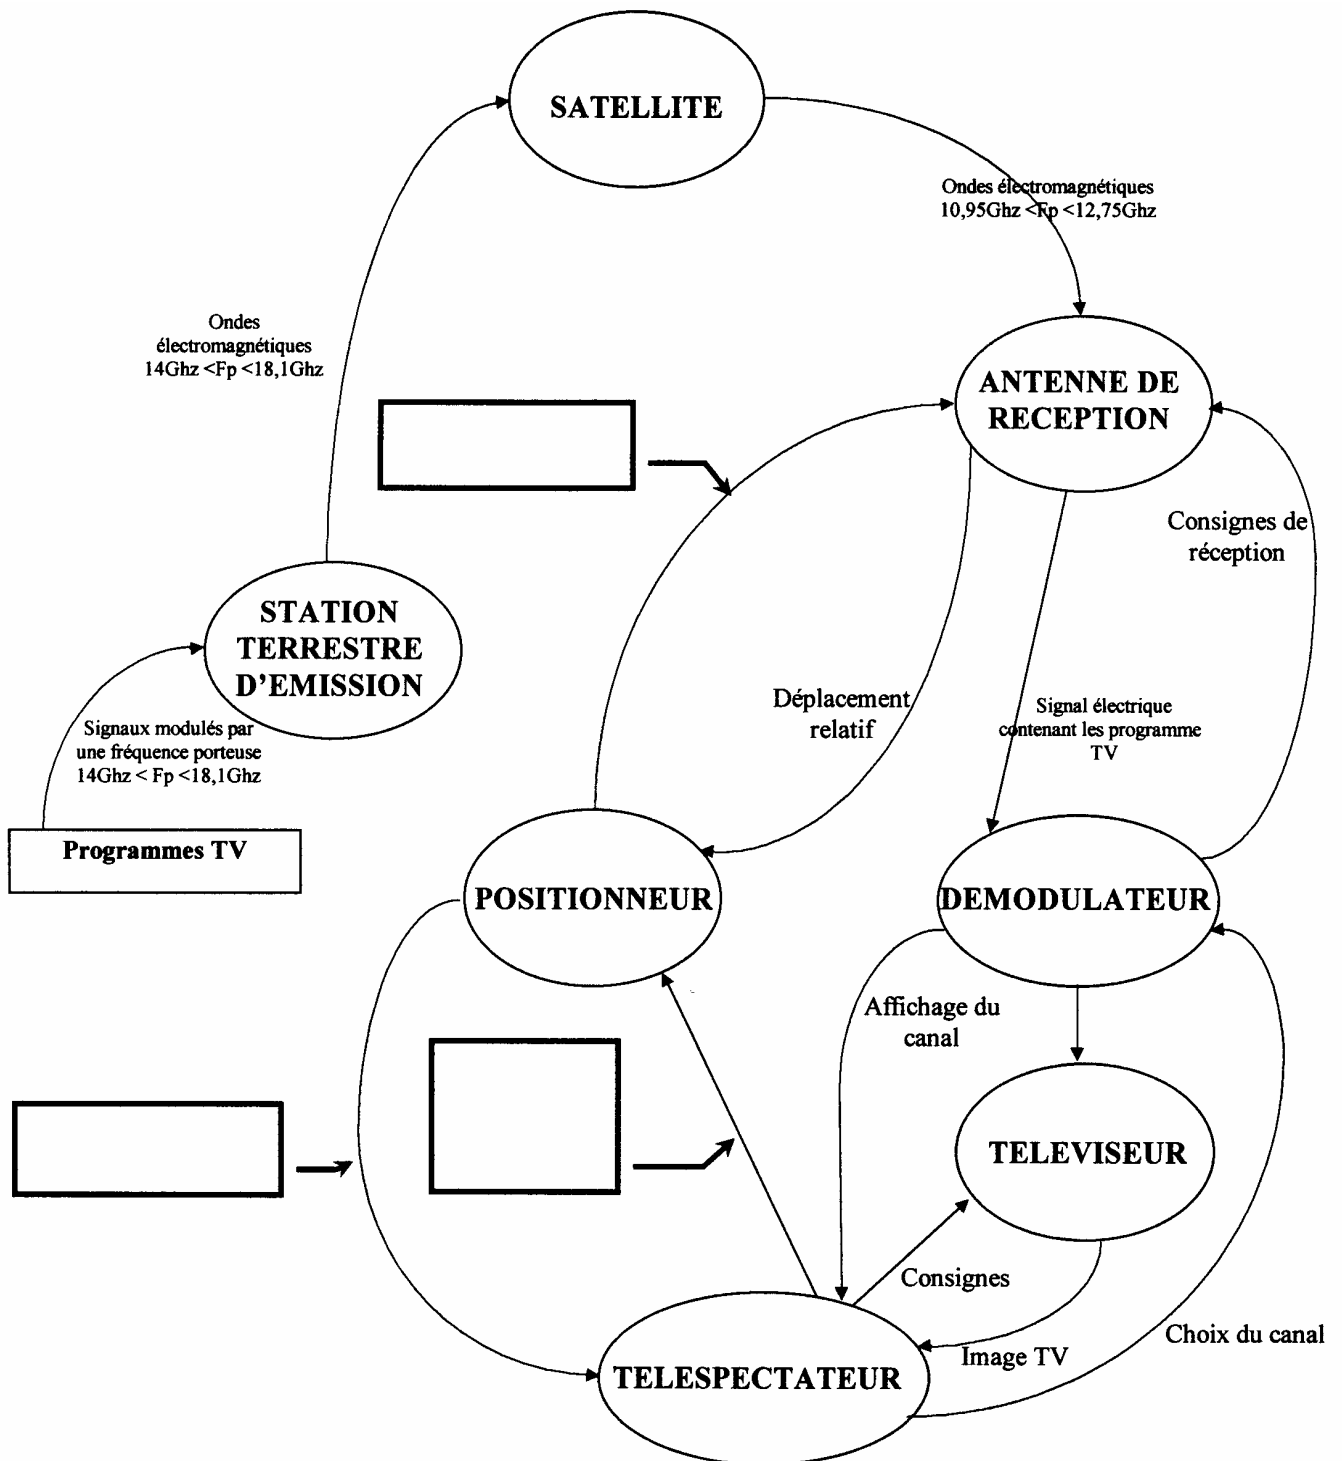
SATELLITE

Ondes électromagnétiques 10,95Ghz <Fp <12,75Ghz

Ondes électromagnétiques 14Ghz <Fp <18,1Ghz

ANTENNE DE RECEPTION

Consignes de réception

STATION TERRESTRE D'EMISSION

Déplacement relatif

Signal électrique contenant les programme TV

Signaux modulés par une fréquence porteuse 14Ghz < Fp <18,1Ghz

Programmes TV

POSITIONNEUR

DEMODULATEUR

Affichage du canal

TELEVISEUR

Consignes

Image TV

Choix du canal

TELESPECTATEUR